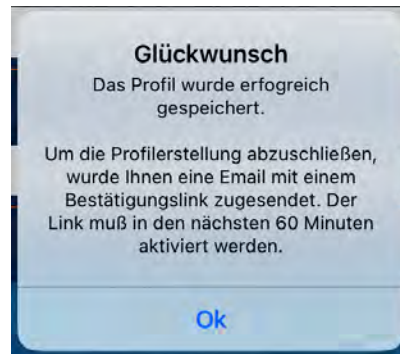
Glückwunsch

Das Profil wurde erfogreich gespeichert.

Um die Profilerstellung abzuschließen, wurde Ihnen eine Email mit einem Bestätigungslink zugesendet. Der Link muß in den nächsten 60 Minuten aktiviert werden.

Ok